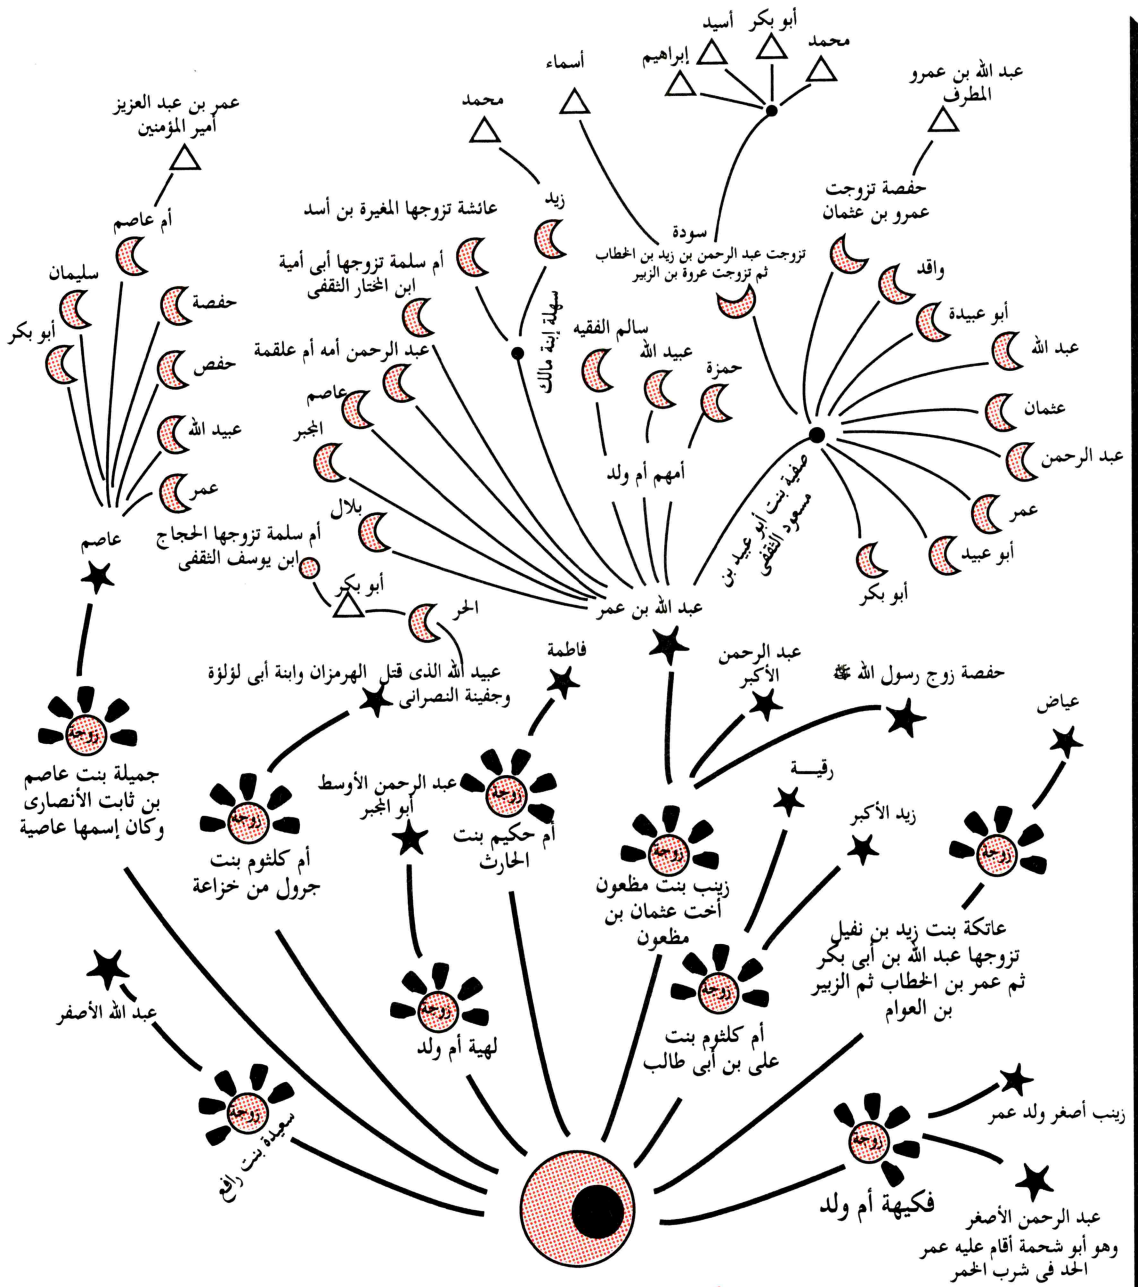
أبو بكر
أسيد
محمد
إبراهيم
أسماء
عبد الله بن عمرو
المطرف
محمد
عمر بن عبد العزيز
أمير المؤمنين
زيد
عائشة تزوجها المغيرة بن أسد
سودة
تزوجت عبد الرحمن بن زيد بن الخطاب
ثم تزوجت عروة بن الزبير
حفصة تزوجت
عمرو بن عثمان
أم عاصم
أم سلمة تزوجها أبى أمية
ابن المختار الثقفى
سهلة إبنة مالك
واقد
سليمان
حفصة
أبو بكر
حفص
عبد الرحمن أمه أم علقمة
سالم الفقيه
عبيد الله
حمزة
أبو عبيدة
عبد الله
عاصم
المجبر
عثمان
عبيد الله
عمر
أمهم أم ولد
عبد الرحمن
بلال
صفية بنت أبو عبيد بن مسعود الثقفى
عمر
عاصم
أم سلمة تزوجها الحجاج
ابن يوسف الثقفى
أبو عبيد
أبو بكر
أبو بكر
الحر
عبد الله بن عمر
عبيد الله الذى قتل الهرمزان وابنة أبى لؤلؤة
وجفينة النصرانى
فاطمة
عبد الرحمن
الأكبر
حفصة زوج رسول الله ﷺ
عياض
زوجة
جميلة بنت عاصم
بن ثابت الأنصارى
وكان إسمها عاصية
زوجة
أم كلثوم بنت
جرول من خزاعة
عبد الرحمن الأوسط
أبو المجبر
زوجة
أم حكيم بنت
الحارث
رقية
زوجة
زينب بنت مظعون
أخت عثمان بن
مظعون
زيد الأكبر
زوجة
عاتكة بنت زيد بن نفيل
تزوجها عبد الله بن أبى بكر
ثم عمر بن الخطاب ثم الزبير
بن العوام
عبد الله الأصغر
زوجة
لهية أم ولد
زوجة
أم كلثوم بنت
على بن أبى طالب
زوجة
سعيدة بنت رافع
زوجة
زينب أصغر ولد عمر
فكيهة أم ولد
عبد الرحمن الأصغر
وهو أبو شحمة أقام عليه عمر
الحد فى شرب الخمر